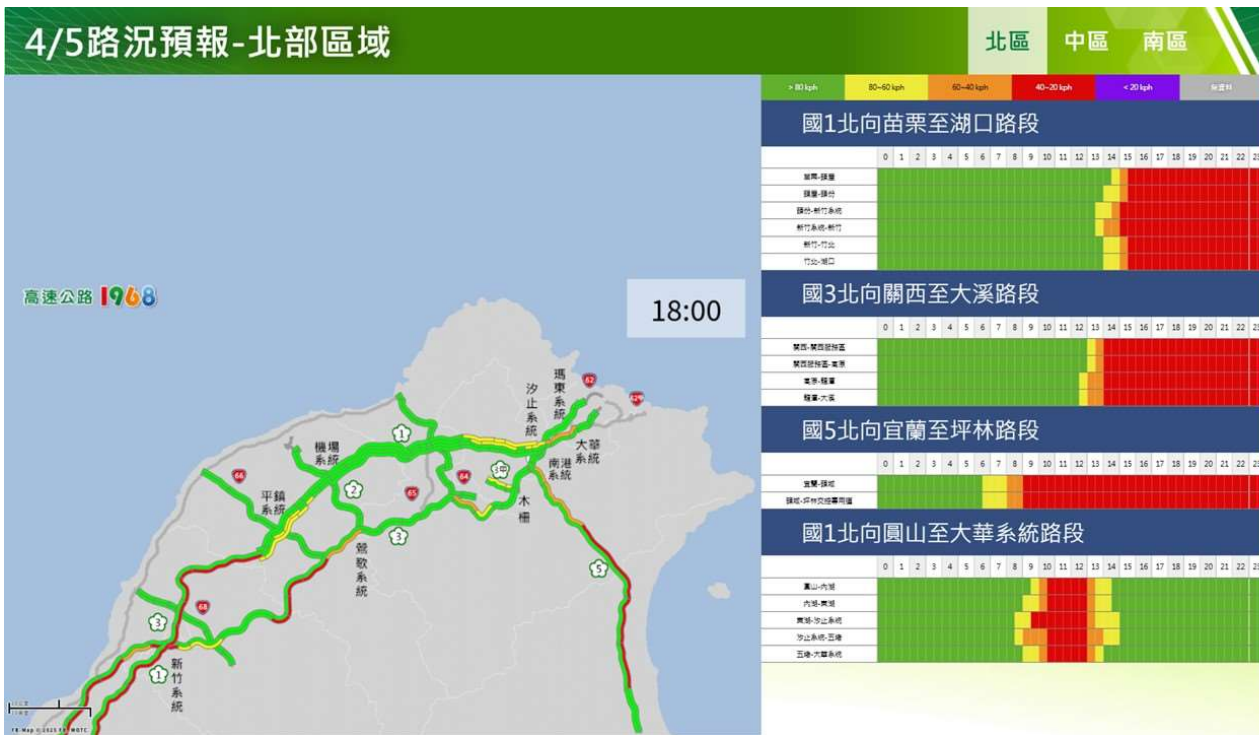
4/5路況預報-北部區域

北區 中區 南區

> 80 kph | 80~60 kph | 60~40 kph | 40~20 kph | < 20 kph | 無資料

高速公路1968

18:00

汐止系統 瑪東系統 62 62甲 機場系統 1 大華系統 南港系統 3甲 木柵 66 平鎮系統 2 65 64 3 鶯歌系統 5 68 3 1 新竹系統

國1北向苗栗至湖口路段

| | 0 | 1 | 2 | 3 | 4 | 5 | 6 | 7 | 8 | 9 | 10 | 11 | 12 | 13 | 14 | 15 | 16 | 17 | 18 | 19 | 20 | 21 | 22 | 23 |
|---|---|---|---|---|---|---|---|---|---|---|---|---|---|---|---|---|---|---|---|---|---|---|---|---|
| 苗栗-頭屋 | | | | | | | | | | | | | | | | | | | | | | | | |
| 頭屋-頭份 | | | | | | | | | | | | | | | | | | | | | | | | |
| 頭份-新竹系統 | | | | | | | | | | | | | | | | | | | | | | | | |
| 新竹系統-新竹 | | | | | | | | | | | | | | | | | | | | | | | | |
| 新竹-竹北 | | | | | | | | | | | | | | | | | | | | | | | | |
| 竹北-湖口 | | | | | | | | | | | | | | | | | | | | | | | | |

國3北向關西至大溪路段

| | 0 | 1 | 2 | 3 | 4 | 5 | 6 | 7 | 8 | 9 | 10 | 11 | 12 | 13 | 14 | 15 | 16 | 17 | 18 | 19 | 20 | 21 | 22 | 23 |
|---|---|---|---|---|---|---|---|---|---|---|---|---|---|---|---|---|---|---|---|---|---|---|---|---|
| 關西-關西服務區 | | | | | | | | | | | | | | | | | | | | | | | | |
| 關西服務區-高原 | | | | | | | | | | | | | | | | | | | | | | | | |
| 高原-龍潭 | | | | | | | | | | | | | | | | | | | | | | | | |
| 龍潭-大溪 | | | | | | | | | | | | | | | | | | | | | | | | |

國5北向宜蘭至坪林路段

| | 0 | 1 | 2 | 3 | 4 | 5 | 6 | 7 | 8 | 9 | 10 | 11 | 12 | 13 | 14 | 15 | 16 | 17 | 18 | 19 | 20 | 21 | 22 | 23 |
|---|---|---|---|---|---|---|---|---|---|---|---|---|---|---|---|---|---|---|---|---|---|---|---|---|
| 宜蘭-頭城 | | | | | | | | | | | | | | | | | | | | | | | | |
| 頭城-坪林交控專用道 | | | | | | | | | | | | | | | | | | | | | | | | |

國1北向圓山至大華系統路段

| | 0 | 1 | 2 | 3 | 4 | 5 | 6 | 7 | 8 | 9 | 10 | 11 | 12 | 13 | 14 | 15 | 16 | 17 | 18 | 19 | 20 | 21 | 22 | 23 |
|---|---|---|---|---|---|---|---|---|---|---|---|---|---|---|---|---|---|---|---|---|---|---|---|---|
| 圓山-內湖 | | | | | | | | | | | | | | | | | | | | | | | | |
| 內湖-東湖 | | | | | | | | | | | | | | | | | | | | | | | | |
| 東湖-汐止系統 | | | | | | | | | | | | | | | | | | | | | | | | |
| 汐止系統-五堵 | | | | | | | | | | | | | | | | | | | | | | | | |
| 五堵-大華系統 | | | | | | | | | | | | | | | | | | | | | | | | |